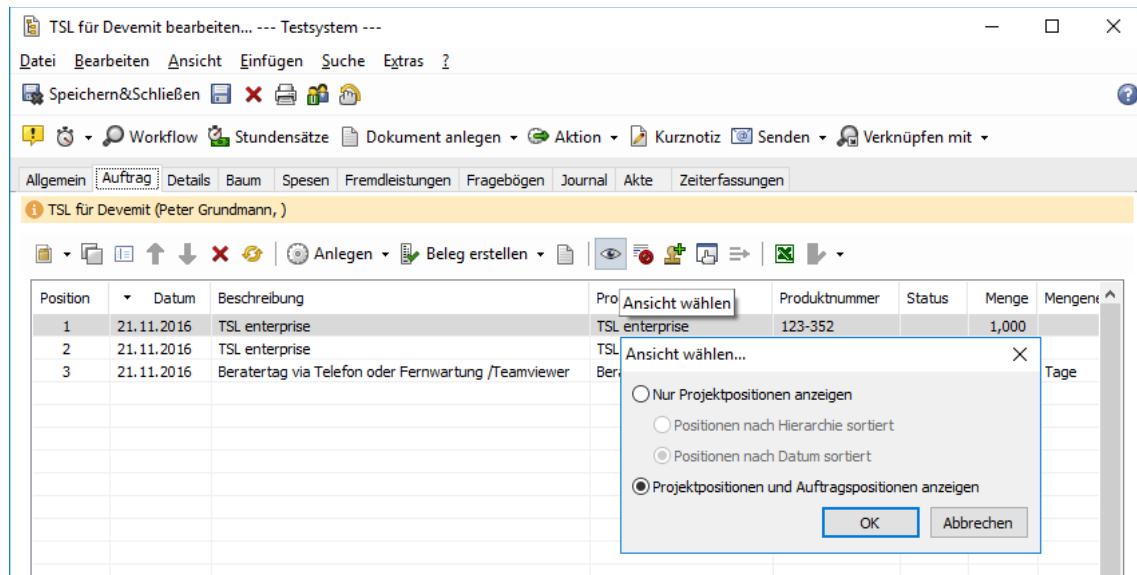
TSL für Devemit bearbeiten... --- Testsystem ---

Datei Bearbeiten Ansicht Einfügen Suche Extras ?

Speichern&Schließen

Workflow Stundensätze Dokument anlegen Aktion Kurznotiz Senden Verknüpfen mit

Allgemein Auftrag Details Baum Spesen Fremdleistungen Fragebögen Journal Akte Zeiterfassungen

TSL für Devemit (Peter Grundmann, )

Anlegen Beleg erstellen

Ansicht wählen

| Position | Datum | Beschreibung | Pro | Produktnummer | Status | Menge | Mengene |
|---|---|---|---|---|---|---|---|
| 1 | 21.11.2016 | TSL enterprise | TSL enterprise | 123-352 | | 1,000 | |
| 2 | 21.11.2016 | TSL enterprise | TSL | | | | |
| 3 | 21.11.2016 | Beratertag via Telefon oder Fernwartung /Teamviewer | Bera | | | | Tage |

Ansicht wählen...

Nur Projektpositionen anzeigen

Positionen nach Hierarchie sortiert

Positionen nach Datum sortiert

Projektpositionen und Auftragspositionen anzeigen

OK Abbrechen